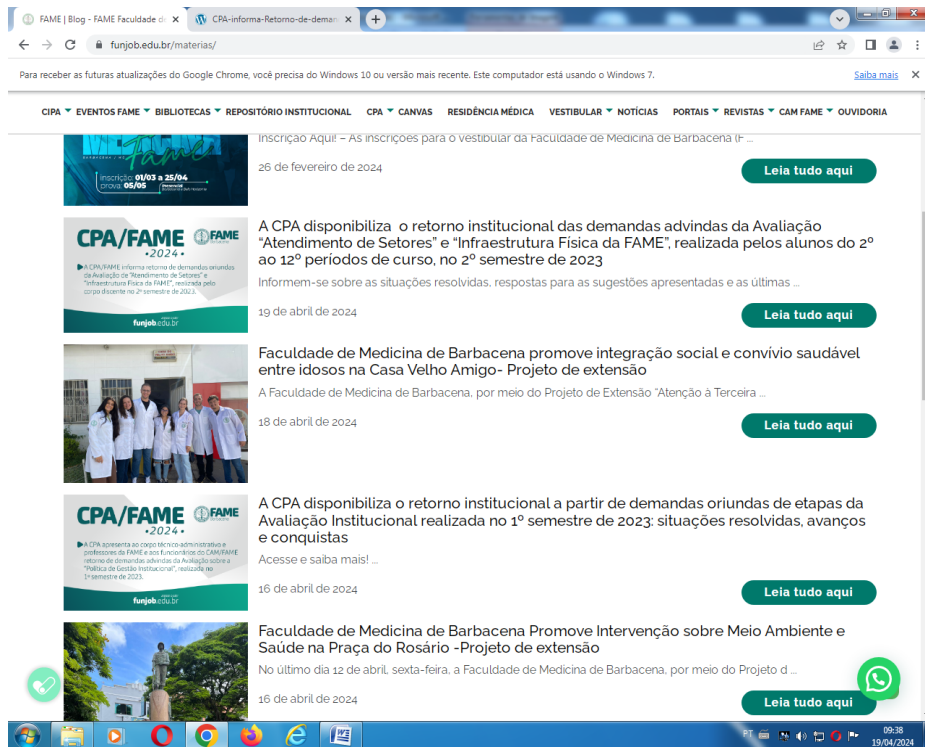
FAME | Blog - FAME Faculdade d ×
CPA-informa-Retorno-de-deman ×
+

funjob.edu.br/materias/

Para receber as futuras atualizações do Google Chrome, você precisa do Windows 10 ou versão mais recente. Este computador está usando o Windows 7. Saiba mais ×

CIPA ▾ EVENTOS FAME ▾ BIBLIOTECAS ▾ REPOSITÓRIO INSTITUCIONAL CPA ▾ CANVAS RESIDÊNCIA MÉDICA VESTIBULAR ▾ NOTÍCIAS PORTAIS ▾ REVISTAS ▾ CAM FAME ▾ OUVIDORIA

Fame
inscrição: 01/03 a 25/04
prova: 05/05

Inscrição Aqui! – As inscrições para o vestibular da Faculdade de Medicina de Barbacena (F ...

26 de fevereiro de 2024

Leia tudo aqui

CPA/FAME
2024
FAME
A CPA/FAME informa retorno de demandas oriundas da Avaliação de "Atendimento de Setores" e "Infraestrutura Física da FAME", realizada pelo corpo discente no 2º semestre de 2023.
funjob.edu.br

A CPA disponibiliza o retorno institucional das demandas advindas da Avaliação "Atendimento de Setores" e "Infraestrutura Física da FAME", realizada pelos alunos do 2º ao 12º períodos de curso, no 2º semestre de 2023

Informem-se sobre as situações resolvidas, respostas para as sugestões apresentadas e as últimas ...

19 de abril de 2024

Leia tudo aqui

Faculdade de Medicina de Barbacena promove integração social e convívio saudável entre idosos na Casa Velho Amigo- Projeto de extensão

A Faculdade de Medicina de Barbacena, por meio do Projeto de Extensão "Atenção à Terceira ...

18 de abril de 2024

Leia tudo aqui

CPA/FAME
2024
FAME
A CPA apresenta ao corpo técnico-administrativo e professores da FAME e aos funcionários do CAM/FAME retorno de demandas advindas da Avaliação sobre a "Política de Gestão Institucional", realizada no 1º semestre de 2023.
funjob.edu.br

A CPA disponibiliza o retorno institucional a partir de demandas oriundas de etapas da Avaliação Institucional realizada no 1º semestre de 2023: situações resolvidas, avanços e conquistas

Acesse e saiba mais! ...

16 de abril de 2024

Leia tudo aqui

Faculdade de Medicina de Barbacena Promove Intervenção sobre Meio Ambiente e Saúde na Praça do Rosário -Projeto de extensão

No último dia 12 de abril, sexta-feira, a Faculdade de Medicina de Barbacena, por meio do Projeto d ...

16 de abril de 2024

Leia tudo aqui

PT 09:38 19/04/2024